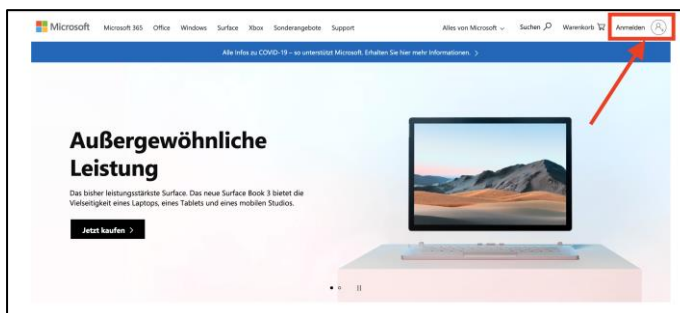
Microsoft Microsoft 365 Office Windows Surface Xbox Sonderangebote Support Alles von Microsoft Suchen Warenkorb Anmelden

Alle Infos zu COVID-19 – so unterstützt Microsoft. Erhalten Sie hier mehr Informationen. >

Außergewöhnliche Leistung

Das bisher leistungsstärkste Surface. Das neue Surface Book 3 bietet die Vielseitigkeit eines Laptops, eines Tablets und eines mobilen Studios.

Jetzt kaufen >

II